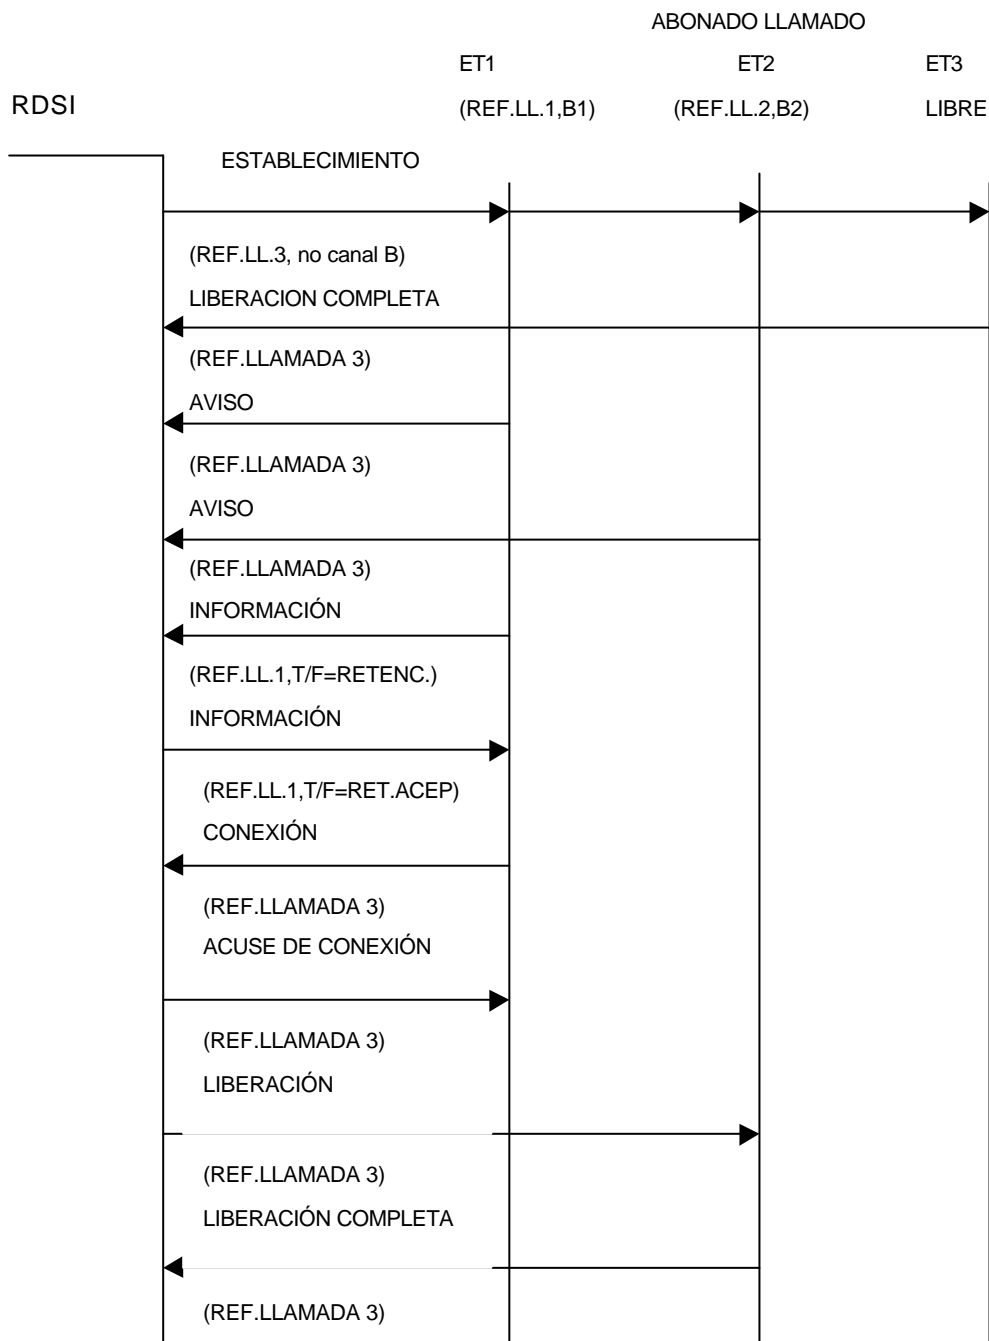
ABONADO LLAMADO

ET1

ET2

ET3

RDSI

(REF.LL.1,B1)

(REF.LL.2,B2)

LIBRE

ESTABLECIMIENTO

(REF.LL.3, no canal B)

LIBERACION COMPLETA

(REF.LLAMADA 3)

AVISO

(REF.LLAMADA 3)

AVISO

(REF.LLAMADA 3)

INFORMACIÓN

(REF.LL.1,T/F=RETENC.)

INFORMACIÓN

(REF.LL.1,T/F=RET.ACEP)

CONEXIÓN

(REF.LLAMADA 3)

ACUSE DE CONEXIÓN

(REF.LLAMADA 3)

LIBERACIÓN

(REF.LLAMADA 3)

LIBERACIÓN COMPLETA

(REF.LLAMADA 3)